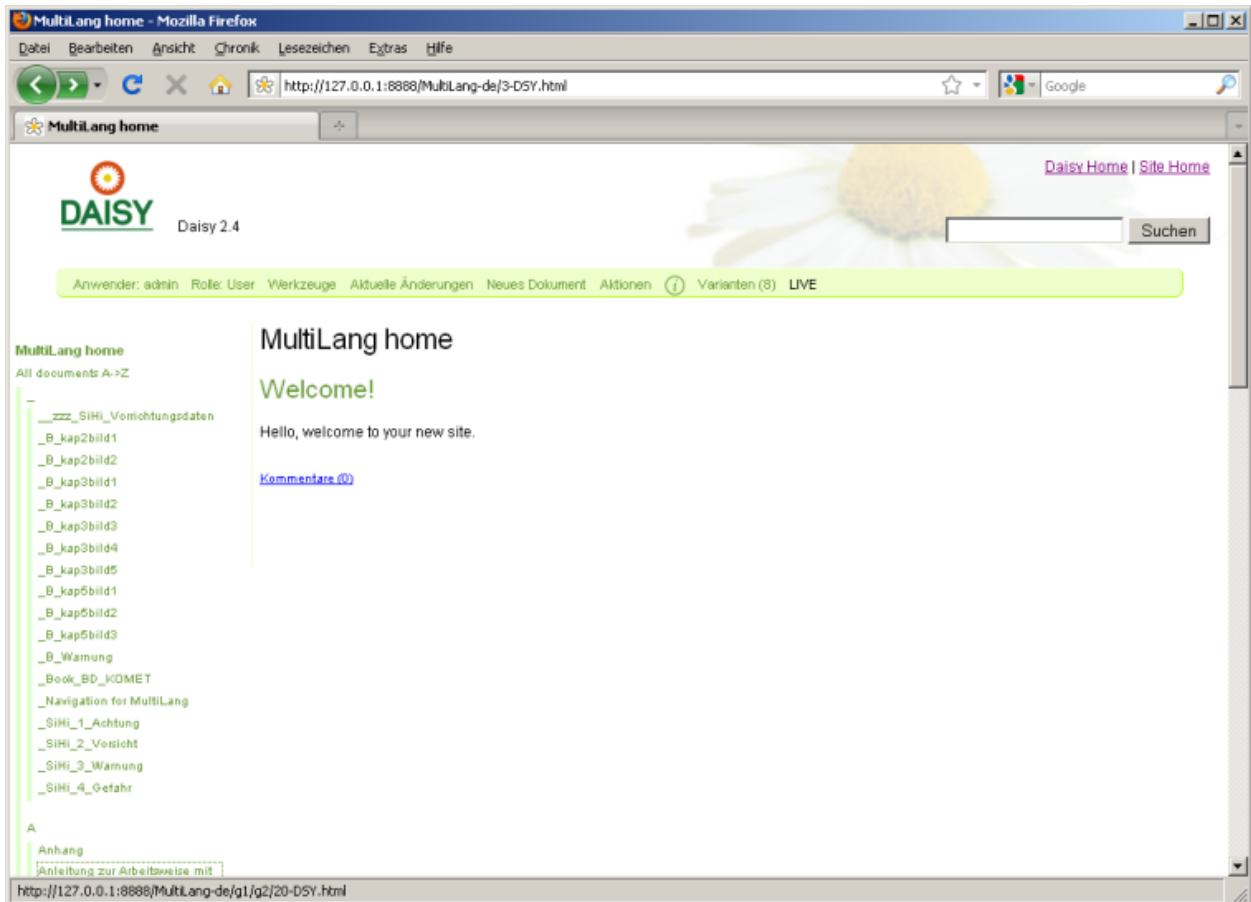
MultiLang home - Mozilla Firefox

Datei Bearbeiten Ansicht Chronik Lesezeichen Extras Hilfe

http://127.0.0.1:8888/MultiLang-de/3-DSY.html

Google

MultiLang home

Daisy Home | Site Home

DAISY

Daisy 2.4

Suchen

Anwender: admin Rolle: User Werkzeuge Aktuelle Änderungen Neues Dokument Aktionen Varianten (8) LIVE

MultiLang home
All documents A->Z
_
__zzz_SiHi_Vorrichtungsdaten
_B_kap2bild1
_B_kap2bild2
_B_kap3bild1
_B_kap3bild2
_B_kap3bild3
_B_kap3bild4
_B_kap3bild5
_B_kap5bild1
_B_kap5bild2
_B_kap5bild3
_B_Warnung
_Book_BD_KOMET
_Navigation for MultiLang
_SiHi_1_Achtung
_SiHi_2_Vorsicht
_SiHi_3_Warnung
_SiHi_4_Gefahr
A
Anhang
Anleitung zur Arbeitsweise mit

MultiLang home

Welcome!

Hello, welcome to your new site.

Kommentare (0)

http://127.0.0.1:8888/MultiLang-de/g1/g2/20-DSY.html